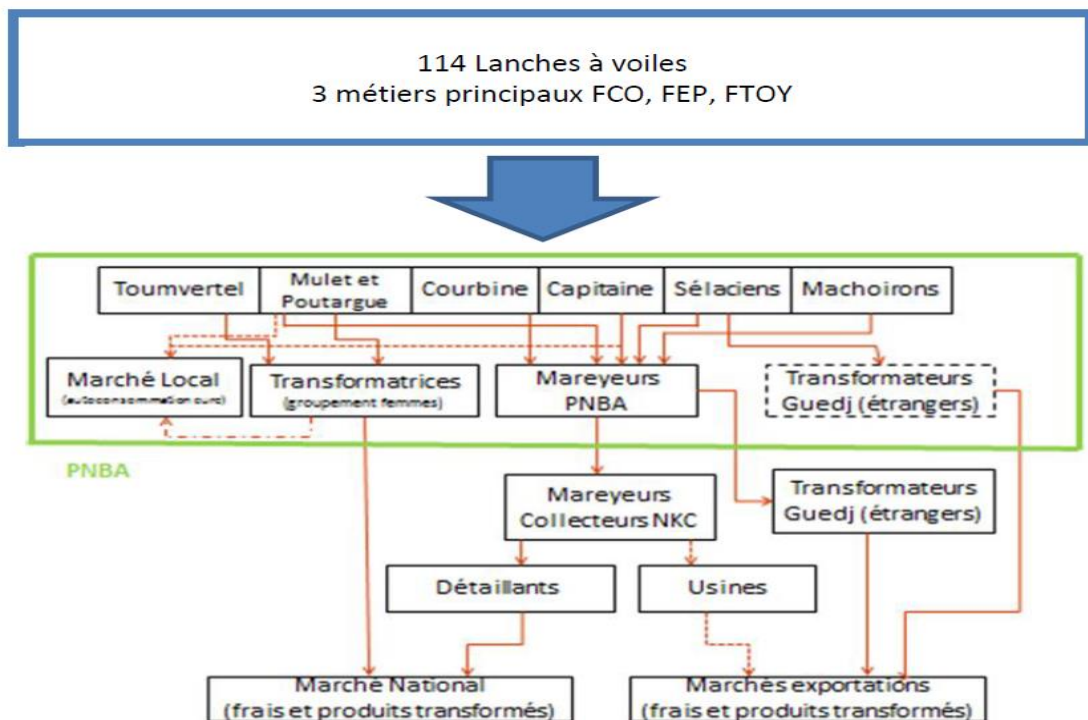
114 Lanches à voiles
3 métiers principaux FCO, FEP, FTOY

Toumvertel
Mulet et Poutargue
Courbine
Capitaine
Sélaciens
Machoirons

Marché Local
(autoconsommation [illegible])

Transformatrices
(groupement femmes)

Mareyeurs PNBA

Transformateurs Guedj (étrangers)

PNBA

Mareyeurs Collecteurs NKC

Transformateurs Guedj (étrangers)

Détaillants

Usines

Marché National
(frais et produits transformés)

Marchés exportations
(frais et produits transformés)